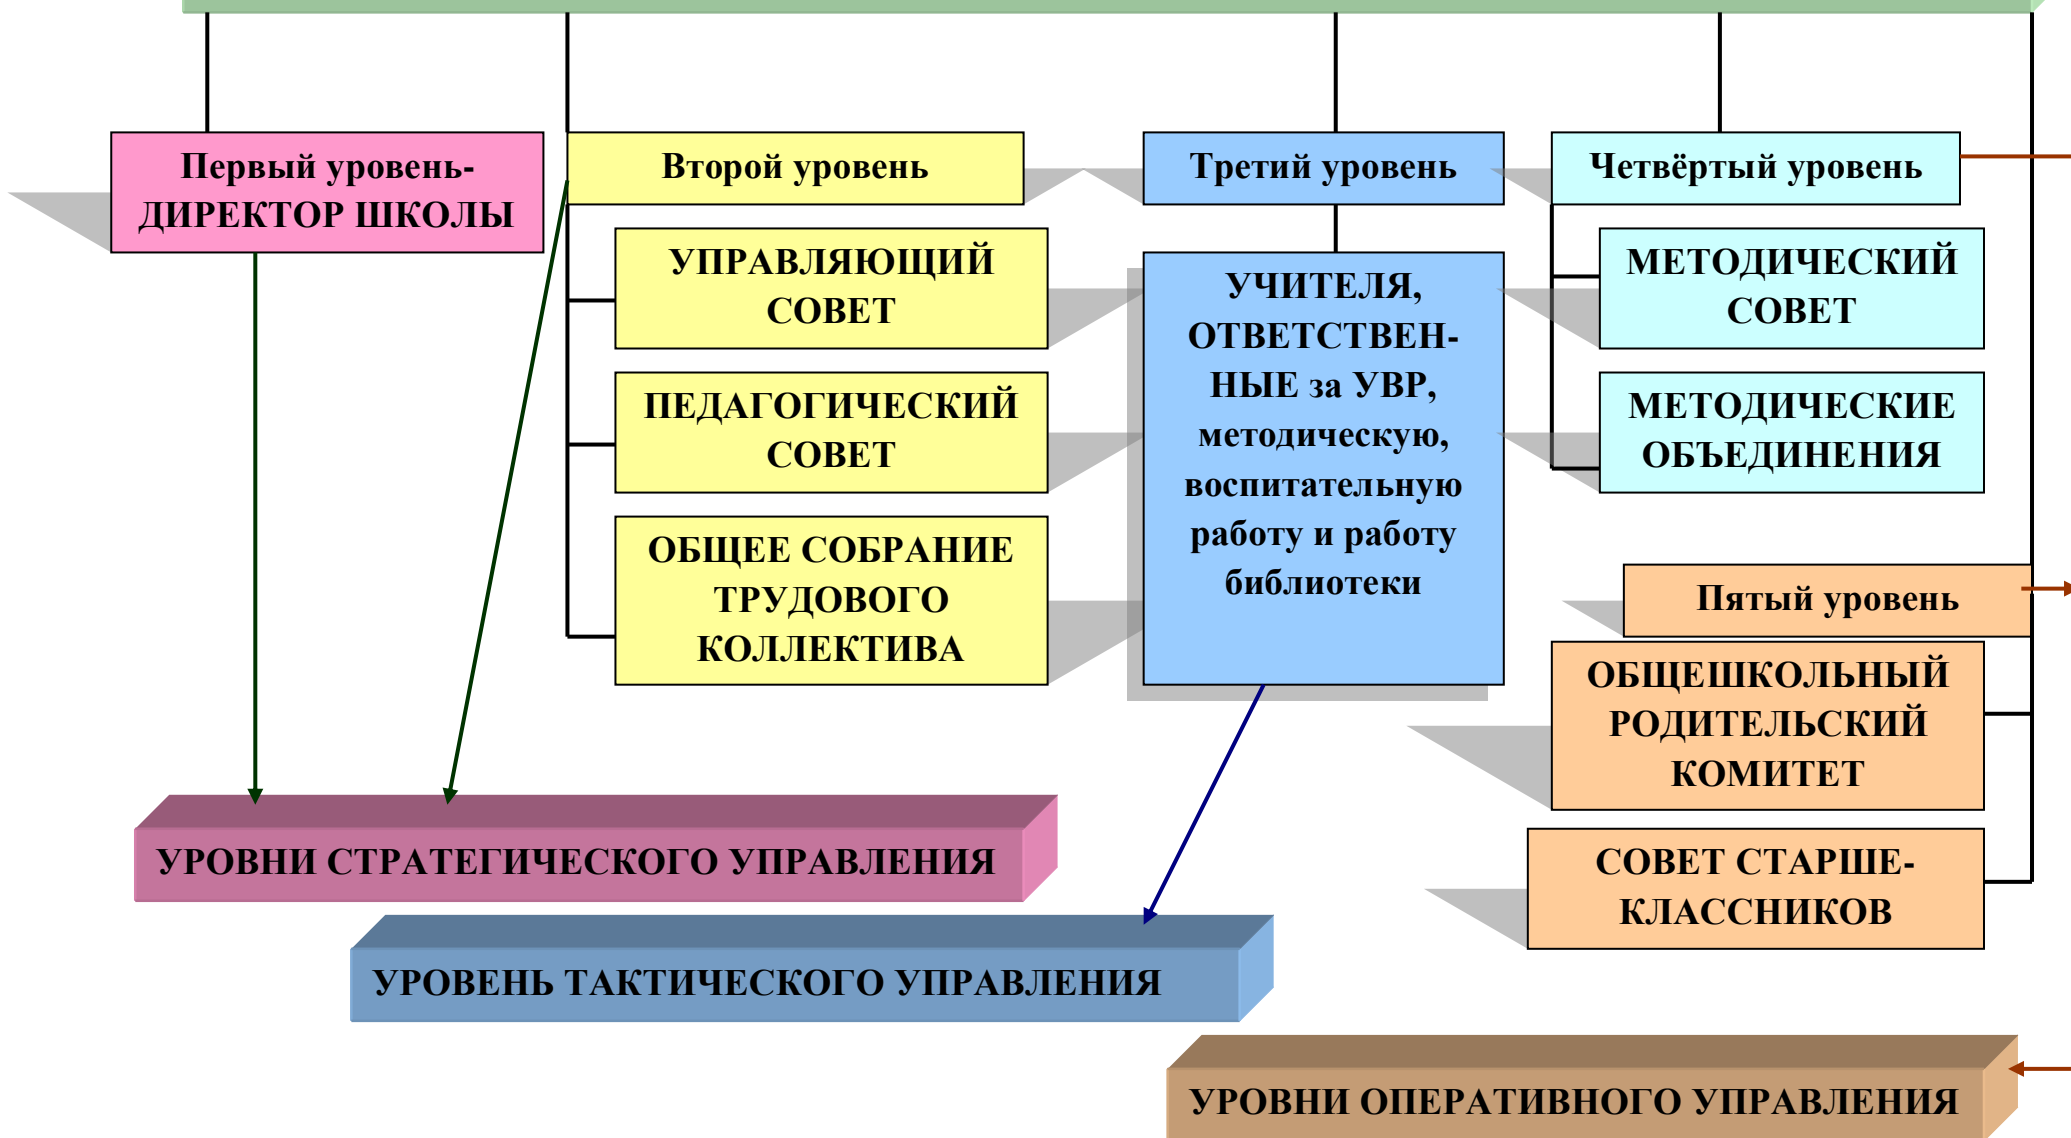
Первый уровень-ДИРЕКТОР ШКОЛЫ

Второй уровень

Третий уровень

Четвёртый уровень

УПРАВЛЯЮЩИЙ СОВЕТ

ПЕДАГОГИЧЕСКИЙ СОВЕТ

ОБЩЕЕ СОБРАНИЕ ТРУДОВОГО КОЛЛЕКТИВА

УЧИТЕЛЯ, ОТВЕТСТВЕННЫЕ за УВР, методическую, воспитательную работу и работу библиотеки

МЕТОДИЧЕСКИЙ СОВЕТ

МЕТОДИЧЕСКИЕ ОБЪЕДИНЕНИЯ

Пятый уровень

ОБЩЕШКОЛЬНЫЙ РОДИТЕЛЬСКИЙ КОМИТЕТ

СОВЕТ СТАРШЕКЛАССНИКОВ

УРОВНИ СТРАТЕГИЧЕСКОГО УПРАВЛЕНИЯ

УРОВЕНЬ ТАКТИЧЕСКОГО УПРАВЛЕНИЯ

УРОВНИ ОПЕРАТИВНОГО УПРАВЛЕНИЯ